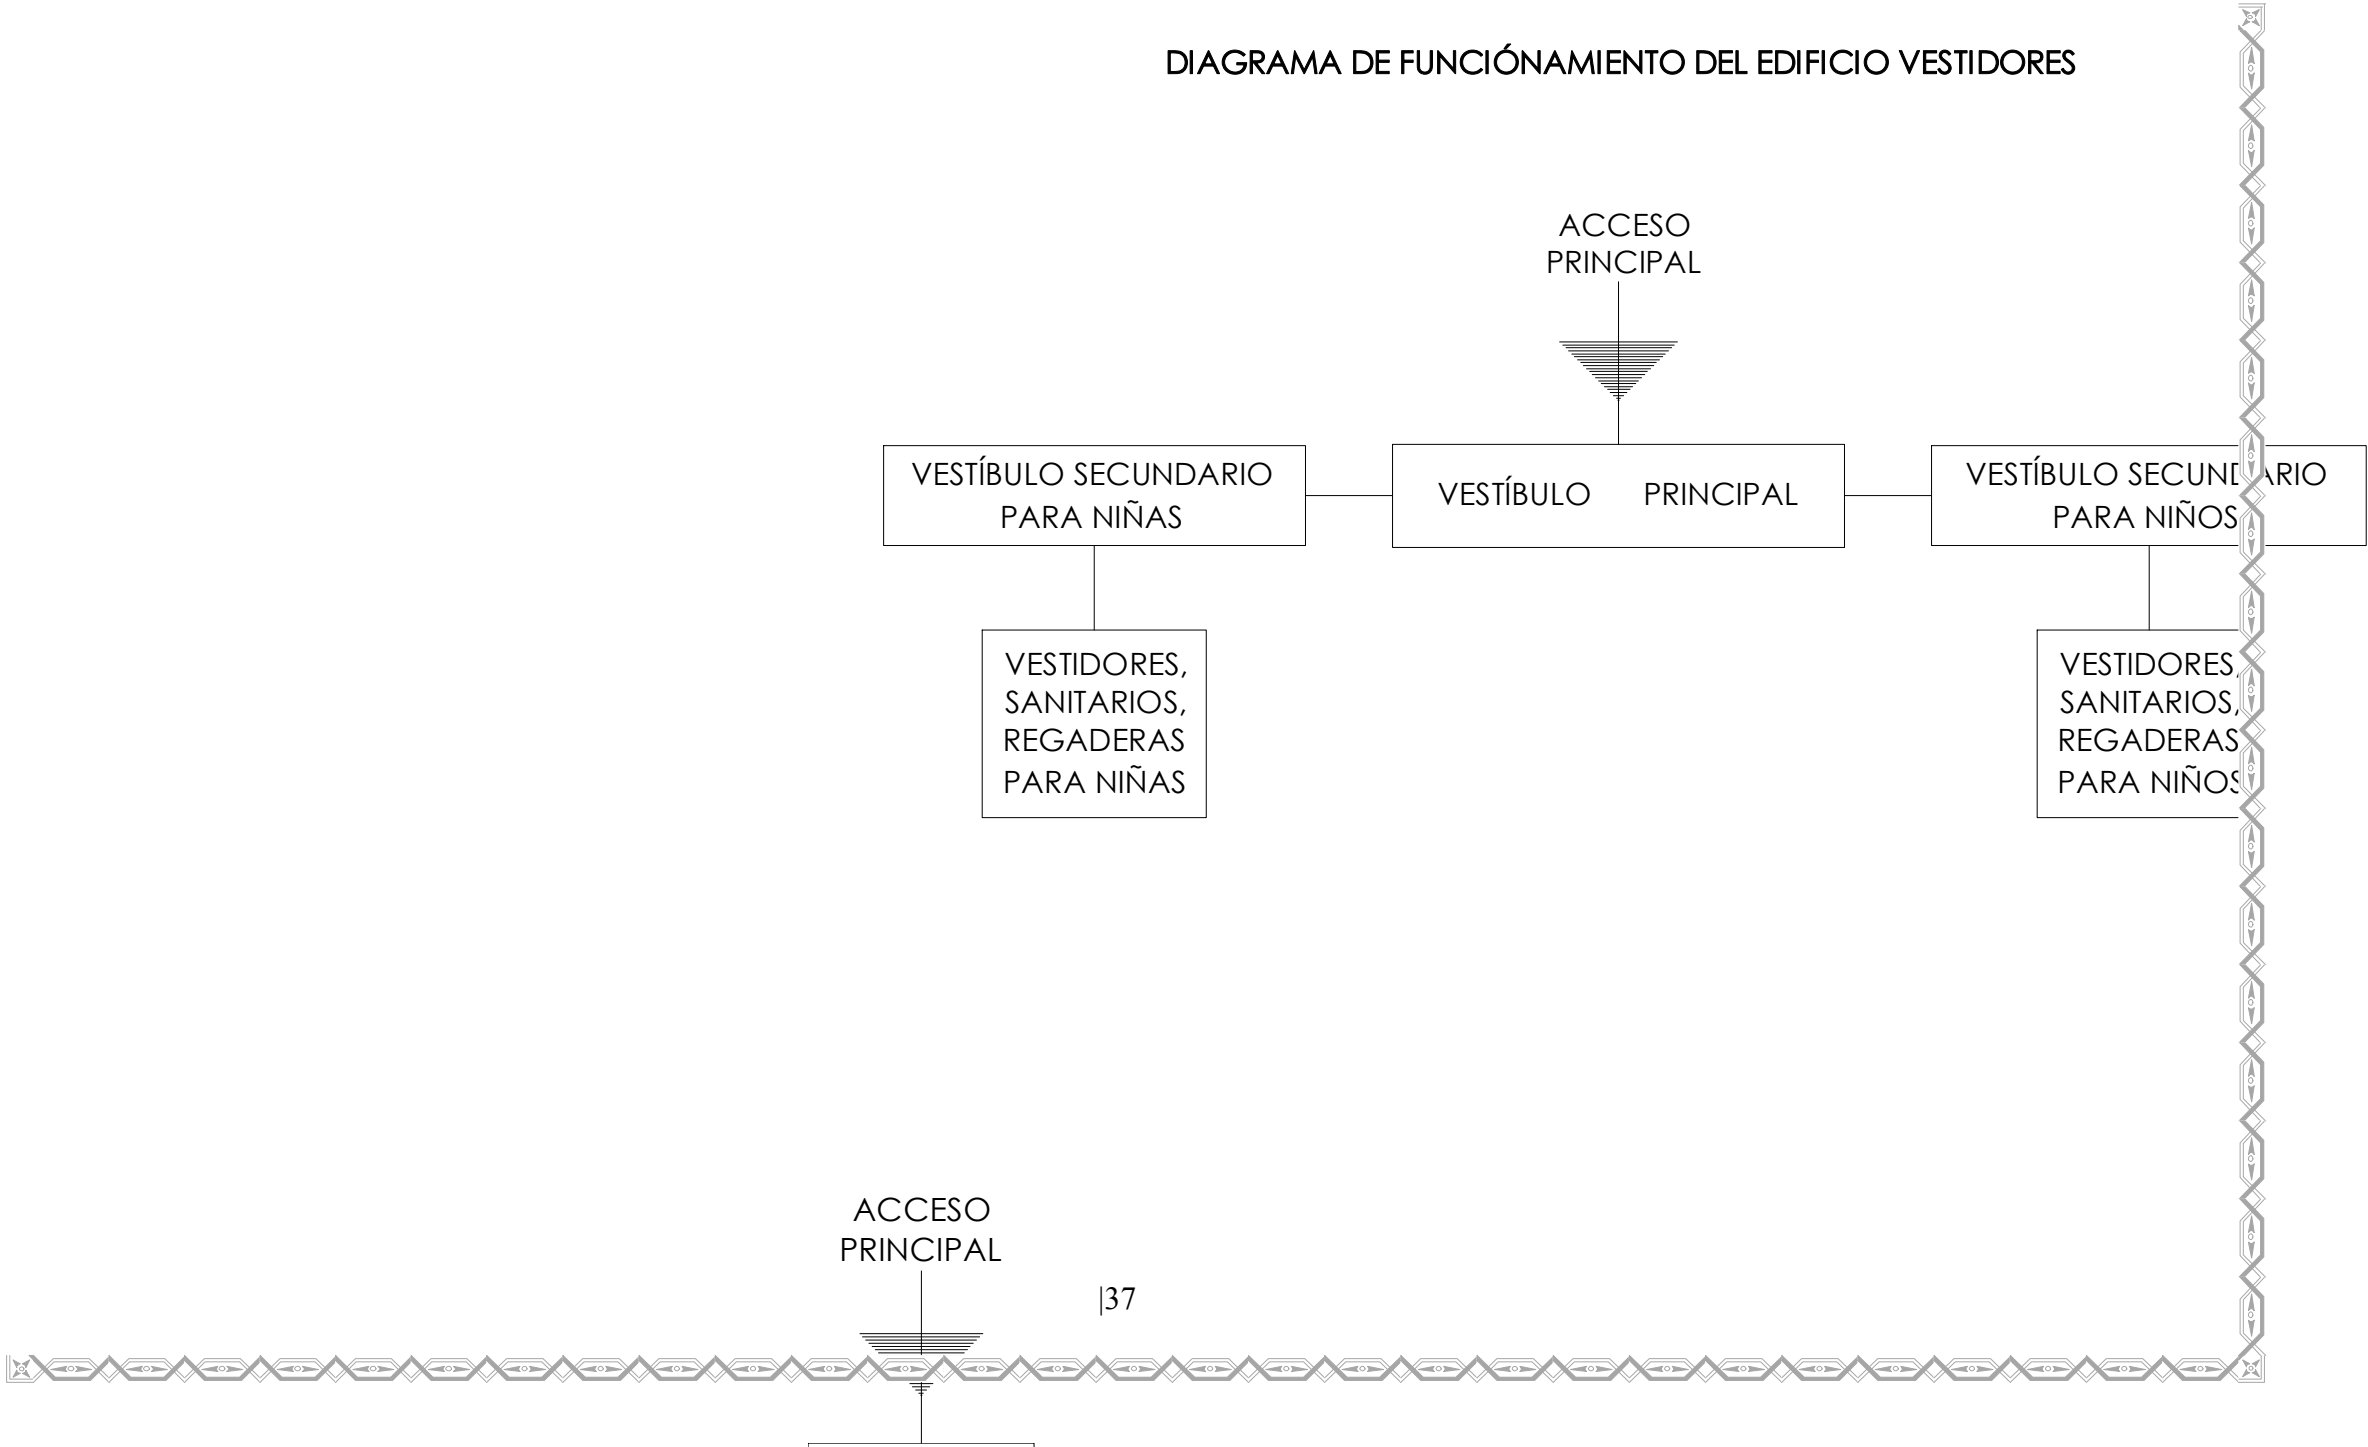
DIAGRAMA DE FUNCIÓNAMIENTO DEL EDIFICIO VESTIDORES

ACCESO PRINCIPAL

VESTÍBULO SECUNDARIO PARA NIÑAS

VESTÍBULO PRINCIPAL

VESTÍBULO SECUNDARIO PARA NIÑOS

VESTIDORES, SANITARIOS, REGADERAS PARA NIÑAS

VESTIDORES, SANITARIOS, REGADERAS PARA NIÑOS

ACCESO PRINCIPAL

|37